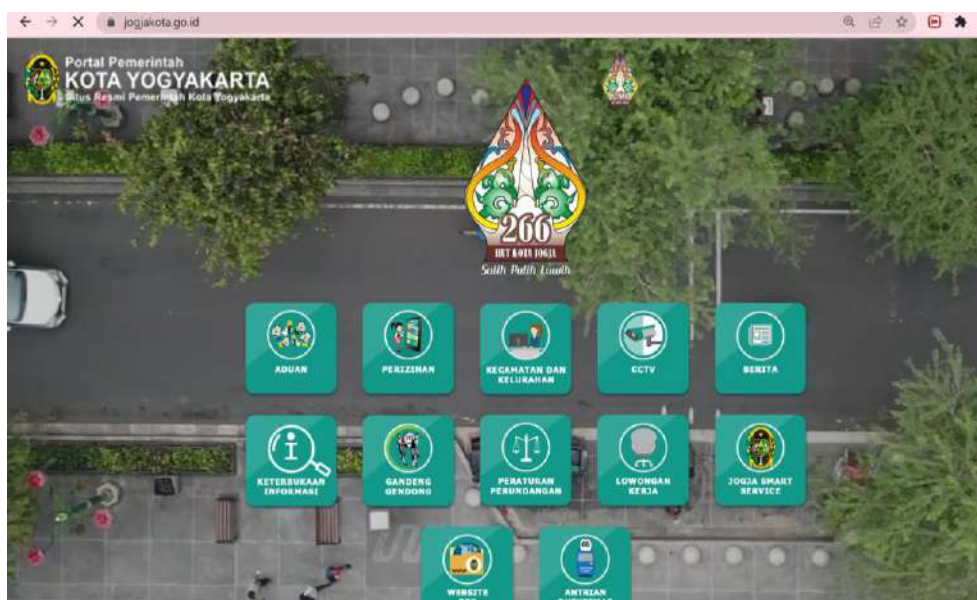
jogjakota.go.id

Portal Pemerintah
KOTA YOGYAKARTA
Situs Resmi Pemerintah Kota Yogyakarta

266
HUT KOTA JOGJA
Sulih Pulih Luwih

ADUAN

PERIZINAN

KECAMATAN DAN KELURAHAN

CCTV

BERITA

KETERBUKAAN INFORMASI

GANDENG GENDONG

PERATURAN PERUNDANGAN

LOWONGAN KERJA

JOGJA SMART SERVICE

WEBSITE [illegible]

ANTRIAN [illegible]